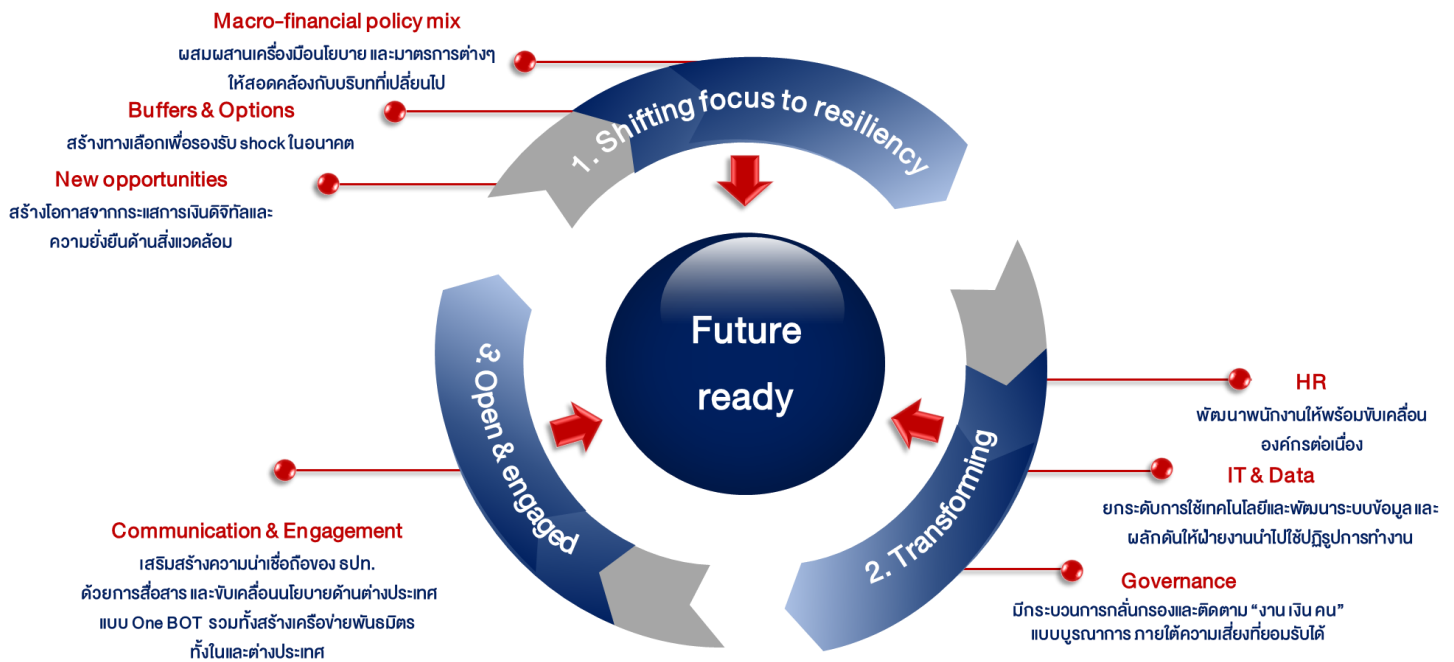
Macro-financial policy mix

ผสมผสานเครื่องมือนโยบาย และมาตรการต่างๆ ให้สอดคล้องกับบริบทที่เปลี่ยนไป

Buffers & Options

สร้างทางเลือกเพื่อรองรับ shock ในอนาคต

New opportunities

สร้างโอกาสจากกระแสการเงินดิจิทัลและความยั่งยืนด้านสิ่งแวดล้อม

1. Shifting focus to resiliency

Future ready

3. Open & engaged

2. Transforming

HR

พัฒนาพนักงานให้พร้อมขับเคลื่อนองค์กรต่อเนื่อง

IT & Data

ยกระดับการใช้เทคโนโลยีและพัฒนาระบบข้อมูล และผลักดันให้ฝ่ายงานนำไปใช้ปฏิรูปการทำงาน

Governance

มีกระบวนการกลั่นกรองและติดตาม "งาน เงิน คน" แบบบูรณาการ ภายใต้ความเสี่ยงที่ยอมรับได้

Communication & Engagement

เสริมสร้างความน่าเชื่อถือของ ธปท. ด้วยการสื่อสาร และขับเคลื่อนนโยบายด้านต่างประเทศ แบบ One BOT รวมทั้งสร้างเครือข่ายพันธมิตร ทั้งในและต่างประเทศ